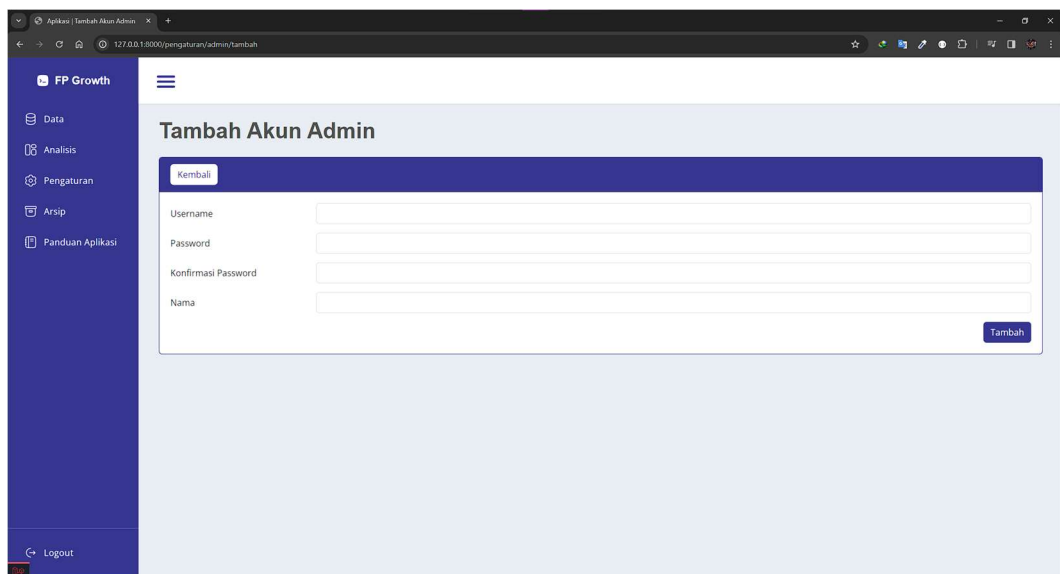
Aplikasi | Tambah Akun Admin

127.0.0.1:8000/pengaturan/admin/tambah

FP Growth

Data

Analisis

Pengaturan

Arsip

Panduan Aplikasi

Logout

Tambah Akun Admin

Kembali

Username

Password

Konfirmasi Password

Nama

Tambah